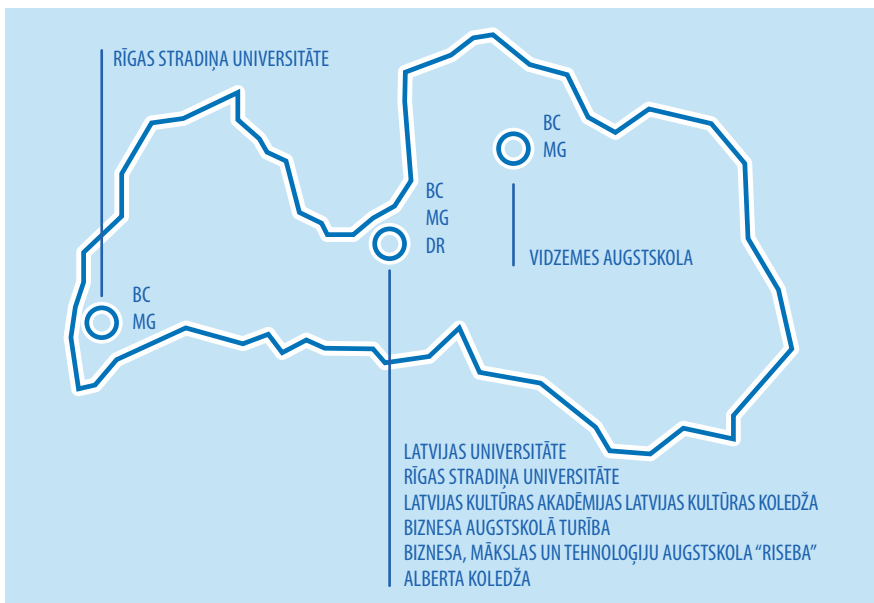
RĪGAS STRADIŅA UNIVERSITĀTE

BC
MG

BC
MG
DR

BC
MG

VIDZEMES AUGSTSKOLA

LATVIJAS UNIVERSITĀTE
RĪGAS STRADIŅA UNIVERSITĀTE
LATVIJAS KULTŪRAS AKADĒMIJAS LATVIJAS KULTŪRAS KOLEDŽA
BIZNESA AUGSTSKOLĀ TURĪBA
BIZNESA, MĀKSLAS UN TEHNOLOĢIJU AUGSTSKOLA "RISEBA"
ALBERTA KOLEDŽA